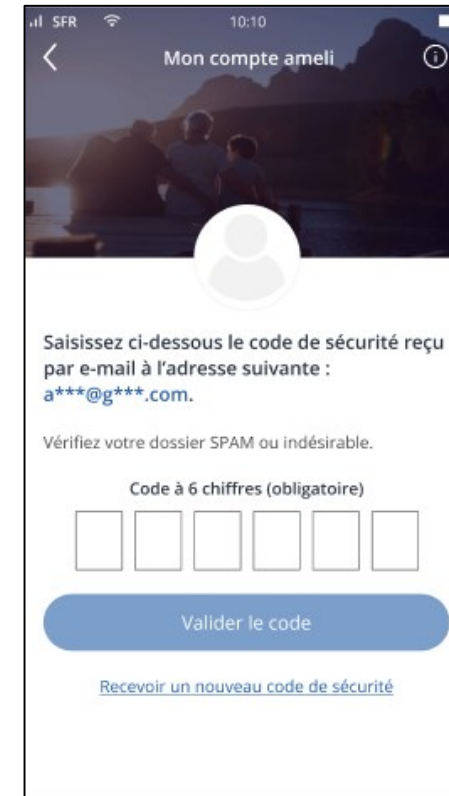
SFR 10:10

Mon compte ameli

Saisissez ci-dessous le code de sécurité reçu par e-mail à l'adresse suivante : a***@g***.com.

Vérifiez votre dossier SPAM ou indésirable.

Code à 6 chiffres (obligatoire)

Valider le code

Recevoir un nouveau code de sécurité